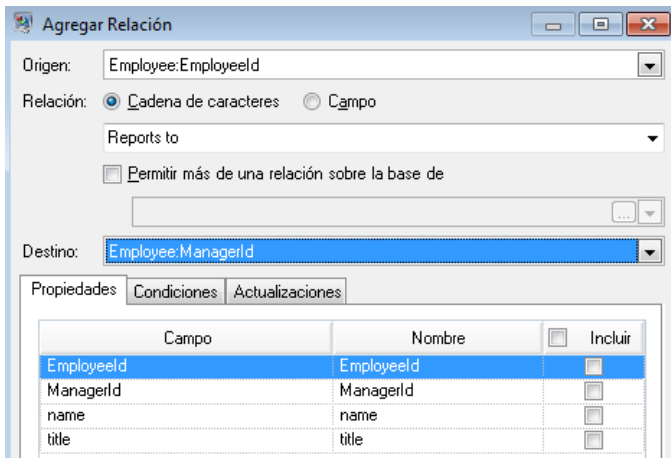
Agregar Relación

Origen: Employee:EmployeeId

Relación: Cadena de caracteres Campo

Reports to

Permitir más de una relación sobre la base de

...

Destino: Employee:ManagerId

Propiedades | Condiciones | Actualizaciones

| Campo | Nombre | Incluir |
|---|---|---|
| EmployeeId | EmployeeId | |
| ManagerId | ManagerId | |
| name | name | |
| title | title | |